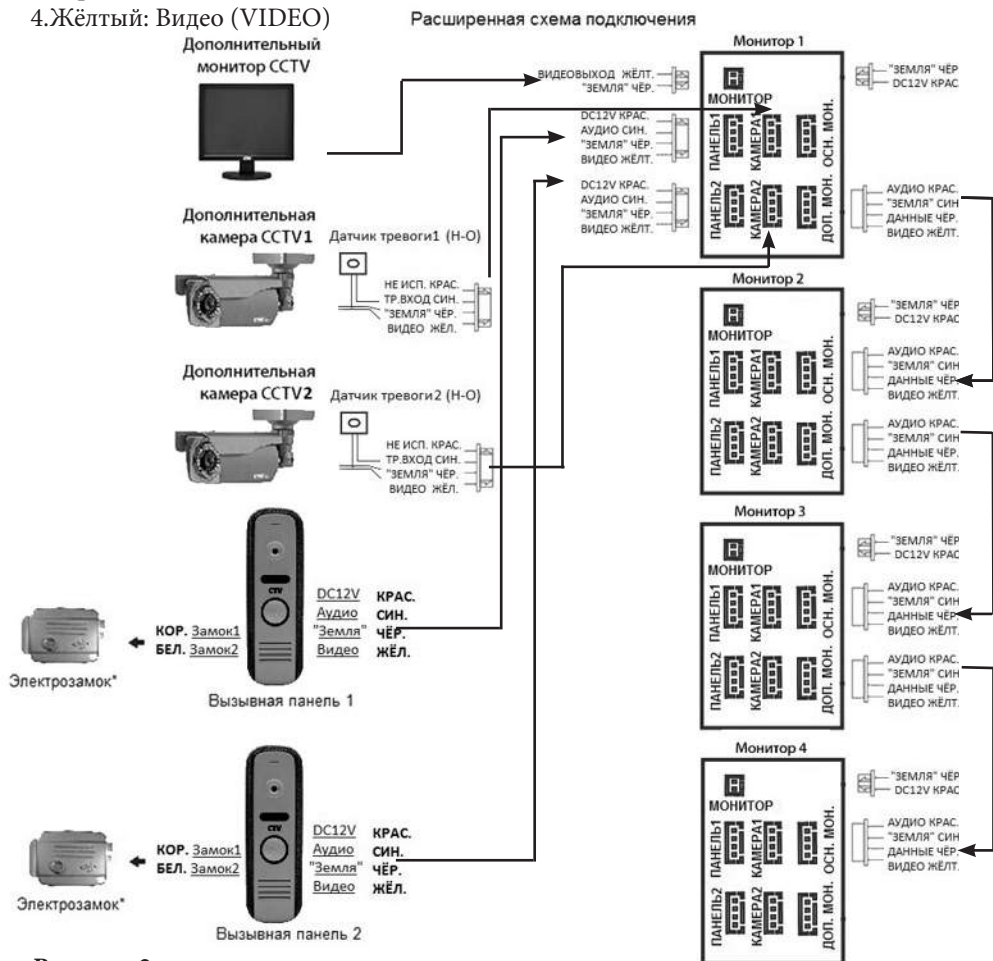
4.Жёлтый: Видео (VIDEO)

Расширенная схема подключения

Дополнительный монитор CCTV

Монитор 1

ВИДЕОВЫХОД ЖЁЛТ.
"ЗЕМЛЯ" ЧЁР.

"ЗЕМЛЯ" ЧЁР
DC12V КРАС

МОНИТОР

DC12V КРАС.
АУДИО СИН.
"ЗЕМЛЯ" ЧЁР.
ВИДЕО ЖЁЛТ.

ПАНЕЛЬ1 КАМЕРА1 ОСН. МОН.

DC12V КРАС.
АУДИО СИН.
"ЗЕМЛЯ" ЧЁР.
ВИДЕО ЖЁЛТ.

ПАНЕЛЬ2 КАМЕРА2 ДОП. МОН.

АУДИО КРАС.
"ЗЕМЛЯ" СИН
ДАННЫЕ ЧЁР.
ВИДЕО ЖЁЛТ.

Дополнительная камера CCTV1

Датчик тревоги1 (Н-О)

НЕ ИСП. КРАС.
ТР.ВХОД СИН.
"ЗЕМЛЯ" ЧЁР.
ВИДЕО ЖЁЛ.

Монитор 2

"ЗЕМЛЯ" ЧЁР
DC12V КРАС

МОНИТОР

ПАНЕЛЬ1 КАМЕРА1 ОСН. МОН.

АУДИО КРАС.
"ЗЕМЛЯ" СИН
ДАННЫЕ ЧЁР.
ВИДЕО ЖЁЛТ.

Дополнительная камера CCTV2

Датчик тревоги2 (Н-О)

НЕ ИСП. КРАС.
ТР.ВХОД СИН.
"ЗЕМЛЯ" ЧЁР.
ВИДЕО ЖЁЛ.

ПАНЕЛЬ2 КАМЕРА2 ДОП. МОН.

АУДИО КРАС.
"ЗЕМЛЯ" СИН
ДАННЫЕ ЧЁР.
ВИДЕО ЖЁЛТ.

Монитор 3

"ЗЕМЛЯ" ЧЁР
DC12V КРАС

МОНИТОР

DC12V КРАС.
Аудио СИН.
"Земля" ЧЁР.
Видео ЖЁЛ.

КОР. Замок1
БЕЛ. Замок2

Электрозамок*

Вызывная панель 1

ПАНЕЛЬ1 КАМЕРА1 ОСН. МОН.

АУДИО КРАС.
"ЗЕМЛЯ" СИН
ДАННЫЕ ЧЁР.
ВИДЕО ЖЁЛТ.

ПАНЕЛЬ2 КАМЕРА2 ДОП. МОН.

АУДИО КРАС.
"ЗЕМЛЯ" СИН
ДАННЫЕ ЧЁР.
ВИДЕО ЖЁЛТ.

Монитор 4

"ЗЕМЛЯ" ЧЁР
DC12V КРАС

МОНИТОР

ПАНЕЛЬ1 КАМЕРА1 ОСН. МОН.

АУДИО КРАС.
"ЗЕМЛЯ" СИН
ДАННЫЕ ЧЁР.
ВИДЕО ЖЁЛТ.

DC12V КРАС.
Аудио СИН.
"Земля" ЧЁР.
Видео ЖЁЛ.

КОР. Замок1
БЕЛ. Замок2

Электрозамок*

ПАНЕЛЬ2 КАМЕРА2 ДОП. МОН.

Вызывная панель 2

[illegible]